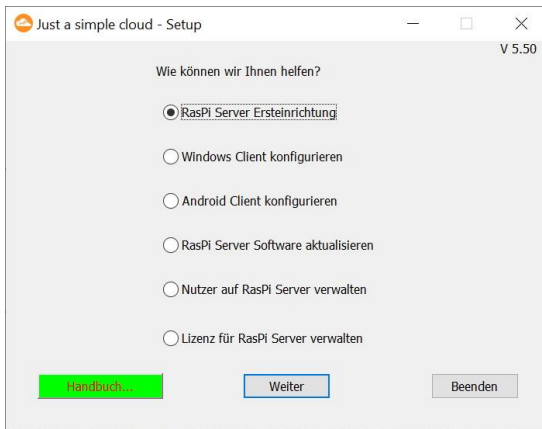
Just a simple cloud - Setup

V 5.50

Wie können wir Ihnen helfen?

RasPi Server Ersteinrichtung

Windows Client konfigurieren

Android Client konfigurieren

RasPi Server Software aktualisieren

Nutzer auf RasPi Server verwalten

Lizenz für RasPi Server verwalten

Handbuch...

Weiter

Beenden